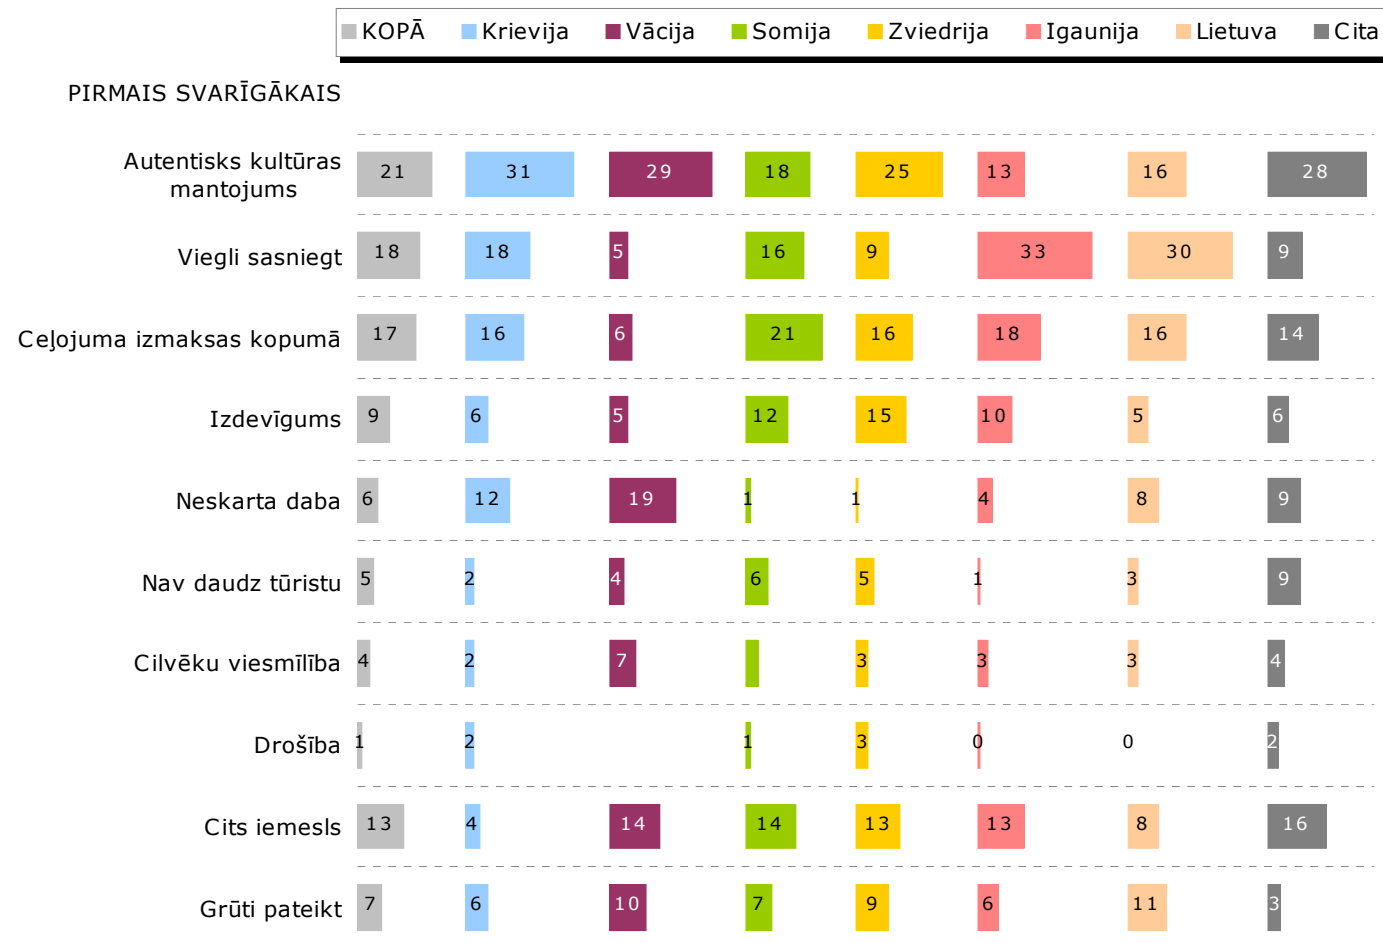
KOPĀ Krievija Vācija Somija Zviedrija Igaunija Lietuva Cita

PIRMAIS SVARĪGĀKAIS

| | KOPĀ | Krievija | Vācija | Somija | Zviedrija | Igaunija | Lietuva | Cita |
|---|---|---|---|---|---|---|---|---|
| Autentisks kultūras mantojums | 21 | 31 | 29 | 18 | 25 | 13 | 16 | 28 |
| Viegli sasniegt | 18 | 18 | 5 | 16 | 9 | 33 | 30 | 9 |
| Ceļojuma izmaksas kopumā | 17 | 16 | 6 | 21 | 16 | 18 | 16 | 14 |
| Izdevīgums | 9 | 6 | 5 | 12 | 15 | 10 | 5 | 6 |
| Neskarta daba | 6 | 12 | 19 | 1 | 1 | 4 | 8 | 9 |
| Nav daudz tūristu | 5 | 2 | 4 | 6 | 5 | 1 | 3 | 9 |
| Cilvēku viesmīlība | 4 | 2 | 7 | | 3 | 3 | 3 | 4 |
| Drošība | 1 | 2 | | 1 | 3 | 0 | 0 | 2 |
| Cits iemesls | 13 | 4 | 14 | 14 | 13 | 13 | 8 | 16 |
| Grūti pateikt | 7 | 6 | 10 | 7 | 9 | 6 | 11 | 3 |